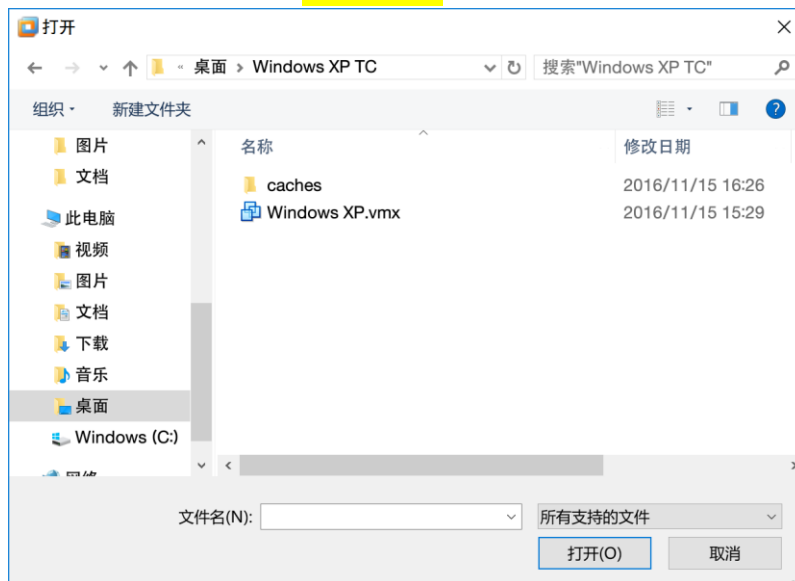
打开

« 桌面 › Windows XP TC

搜索"Windows XP TC"

组织 ▾

新建文件夹

图片
文档
此电脑
视频
图片
文档
下载
音乐
桌面
Windows (C:)
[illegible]

| 名称 | 修改日期 |
|---|---|
| caches | 2016/11/15 16:26 |
| Windows XP.vmx | 2016/11/15 15:29 |

文件名(N):

所有支持的文件

打开(O)

取消